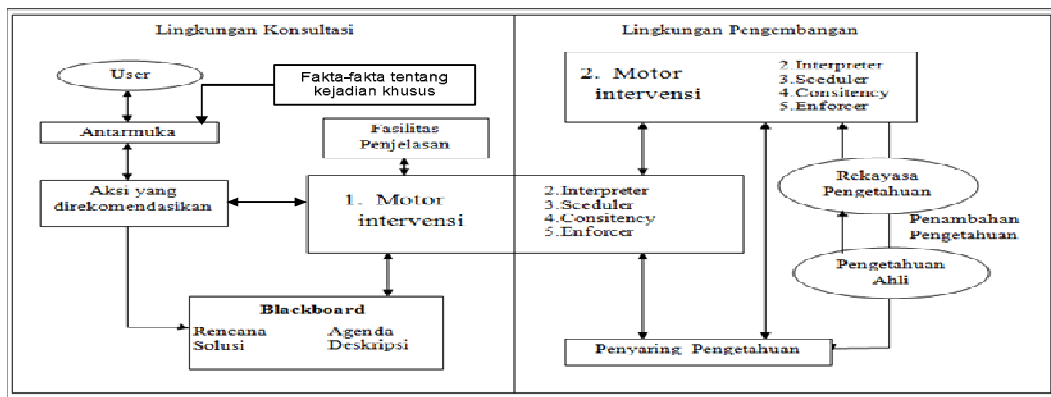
Lingkungan Konsultasi

Lingkungan Pengembangan

User

Fakta-fakta tentang kejadian khusus

Antarmuka

Fasilitas Penjelasan

Aksi yang direkomendasikan

1. Motor intervensi

2.Interpreter
3.Sceduler
4.Consitency
5.Enforcer

Blackboard

Rencana Solusi

Agenda Deskripsi

2. Motor intervensi

2.Interpreter
3.Sceduler
4.Consitency
5.Enforcer

Rekayasa Pengetahuan

Penambahan Pengetahuan

Pengetahuan Ahli

Penyaring Pengetahuan